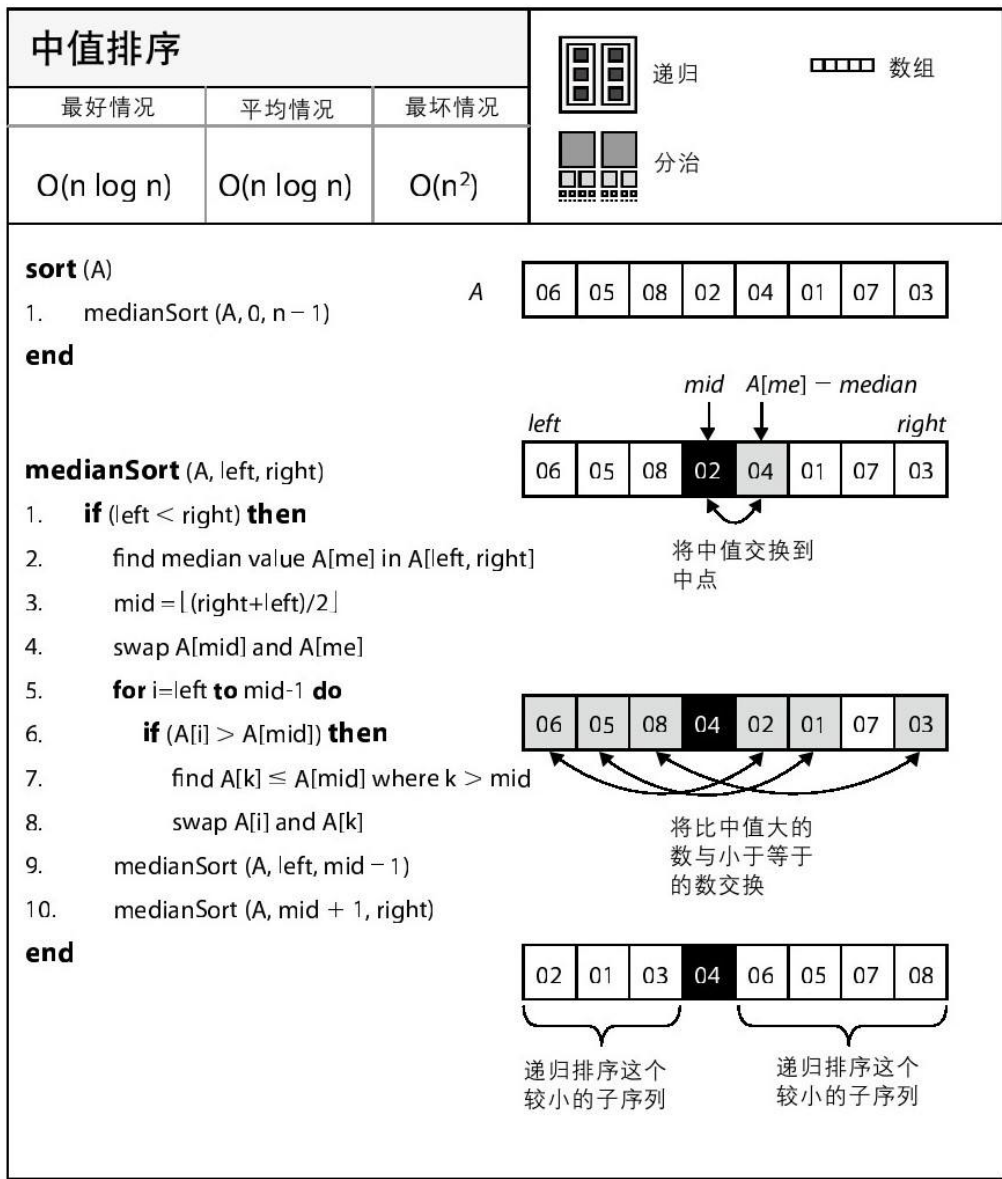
中值排序

| 最好情况 | 平均情况 | 最坏情况 |
|---|---|---|
| O(n log n) | O(n log n) | O($n^2$) |

递归
数组
分治

**sort** (A)
1. medianSort (A, 0, n − 1)
**end**

A

| 06 | 05 | 08 | 02 | 04 | 01 | 07 | 03 |
|---|---|---|---|---|---|---|---|

mid A[me] − median
left right

| 06 | 05 | 08 | 02 | 04 | 01 | 07 | 03 |
|---|---|---|---|---|---|---|---|

将中值交换到中点

**medianSort** (A, left, right)
1. **if** (left < right) **then**
2. find median value A[me] in A[left, right]
3. mid = ⌊(right+left)/2⌋
4. swap A[mid] and A[me]
5. **for** i=left **to** mid-1 **do**
6. **if** (A[i] > A[mid]) **then**
7. find A[k] ≤ A[mid] where k > mid
8. swap A[i] and A[k]
9. medianSort (A, left, mid − 1)
10. medianSort (A, mid + 1, right)
**end**

| 06 | 05 | 08 | 04 | 02 | 01 | 07 | 03 |
|---|---|---|---|---|---|---|---|

将比中值大的数与小于等于的数交换

| 02 | 01 | 03 | 04 | 06 | 05 | 07 | 08 |
|---|---|---|---|---|---|---|---|

递归排序这个较小的子序列
递归排序这个较小的子序列